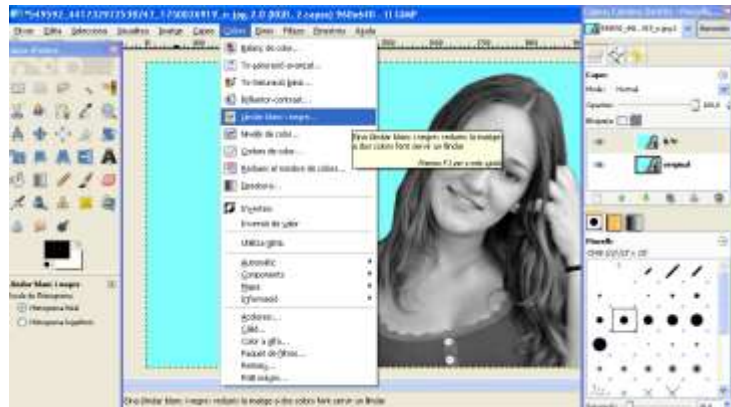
*549592_441729125398247_1730030091?_n.jpg-2.0 (RGB, 2 capes) 960x640 – GIMP

Fitxer Edita Selecciona Visualitza Imatge Capa Colors Eines Filtres Finestres Ajuda

Caixa d'eines

Llindar blanc i negre
Escala de l'histograma
Histograma lineal
Histograma logarítmic

Balanç de color...
To-saturació-croma...
To-Saturació-llum...
Brillantor-contrast...
Llindar blanc i negre...
Nivells de color...
Corbes de color...
Redueix el nombre de colors...
Desatura...
Inverteix
Inversió del valor
Utilitza gegl
Automàtic
Components
Mapa
Informació
Acoloreix...
Colors a alfa...
Paquet de filtres...
Fosqueja...
Prefil imatges...

Eina llindar blanc i negre: redueix la imatge a dos colors fent servir un llindar
Premeu F1 per a més ajuda

Capes
Mode: Normal
Opacitat: 100,0
Bloqueja:
le fo
original

Pinzells
2. Hardness 100 (31 x 31)

Eina llindar blanc i negre: redueix la imatge a dos colors fent servir un llindar